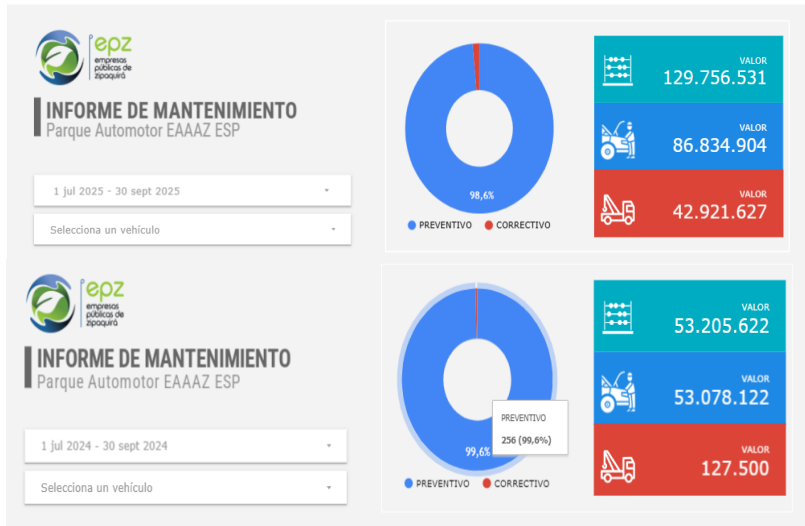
epz
empresas públicas de zipaquirá

INFORME DE MANTENIMIENTO
Parque Automotor EAAAZ ESP

1 jul 2025 - 30 sept 2025

Selecciona un vehículo

98,6%

PREVENTIVO CORRECTIVO

VALOR
129.756.531

VALOR
86.834.904

VALOR
42.921.627

epz
empresas públicas de zipaquirá

INFORME DE MANTENIMIENTO
Parque Automotor EAAAZ ESP

1 jul 2024 - 30 sept 2024

Selecciona un vehículo

PREVENTIVO
256 (99,6%)

99,6%

PREVENTIVO CORRECTIVO

VALOR
53.205.622

VALOR
53.078.122

VALOR
127.500